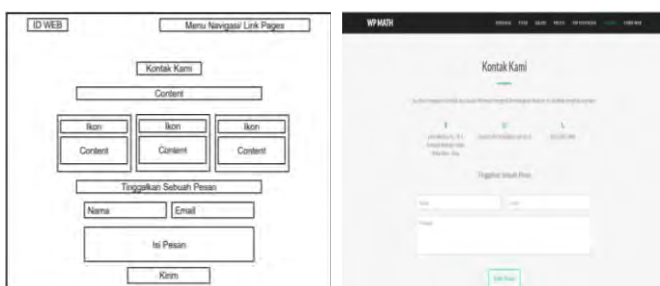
ID WEB

Menu Navigasi/ Link Pages

Kontak Kami

Content

Ikon

Content

Ikon

Content

Ikon

Content

Tinggalkan Sebuah Pesan

Nama

Email

Isi Pesan

Kirim

WP MATH

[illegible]

Kontak Kami

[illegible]

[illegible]

Tinggalkan Sebuah Pesan

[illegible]

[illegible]